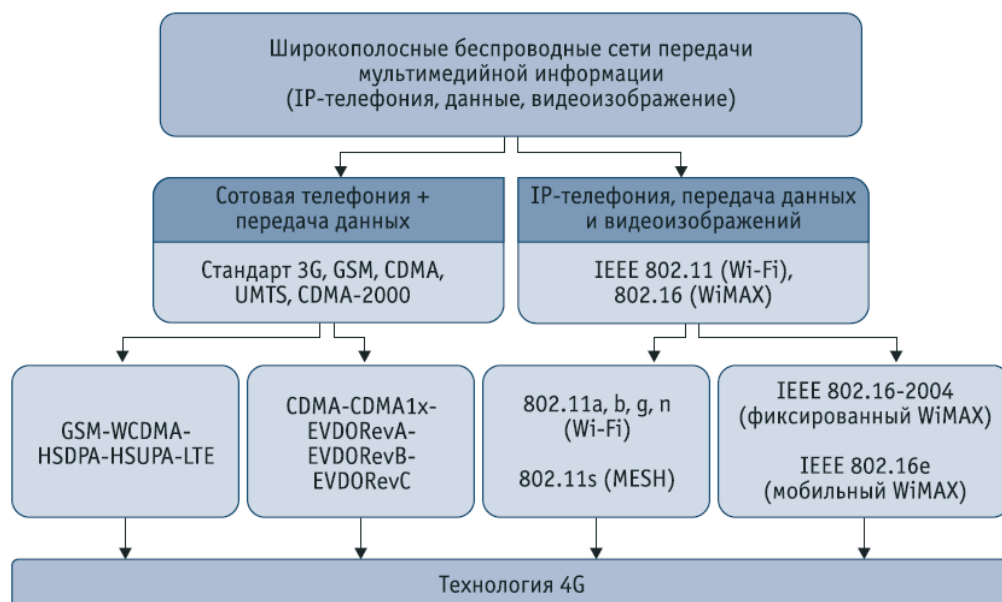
Широкополосные беспроводные сети передачи мультимедийной информации (IP-телефония, данные, видеоизображение)

Сотовая телефония + передача данных

Стандарт 3G, GSM, CDMA, UMTS, CDMA-2000

IP-телефония, передача данных и видеоизображений

IEEE 802.11 (Wi-Fi), 802.16 (WiMAX)

GSM-WCDMA-HSDPA-HSUPA-LTE

CDMA-CDMA1x-EVDORevA-EVDORevB-EVDORevC

802.11a, b, g, n (Wi-Fi)

802.11s (MESH)

IEEE 802.16-2004 (фиксированный WiMAX)

IEEE 802.16e (мобильный WiMAX)

Технология 4G